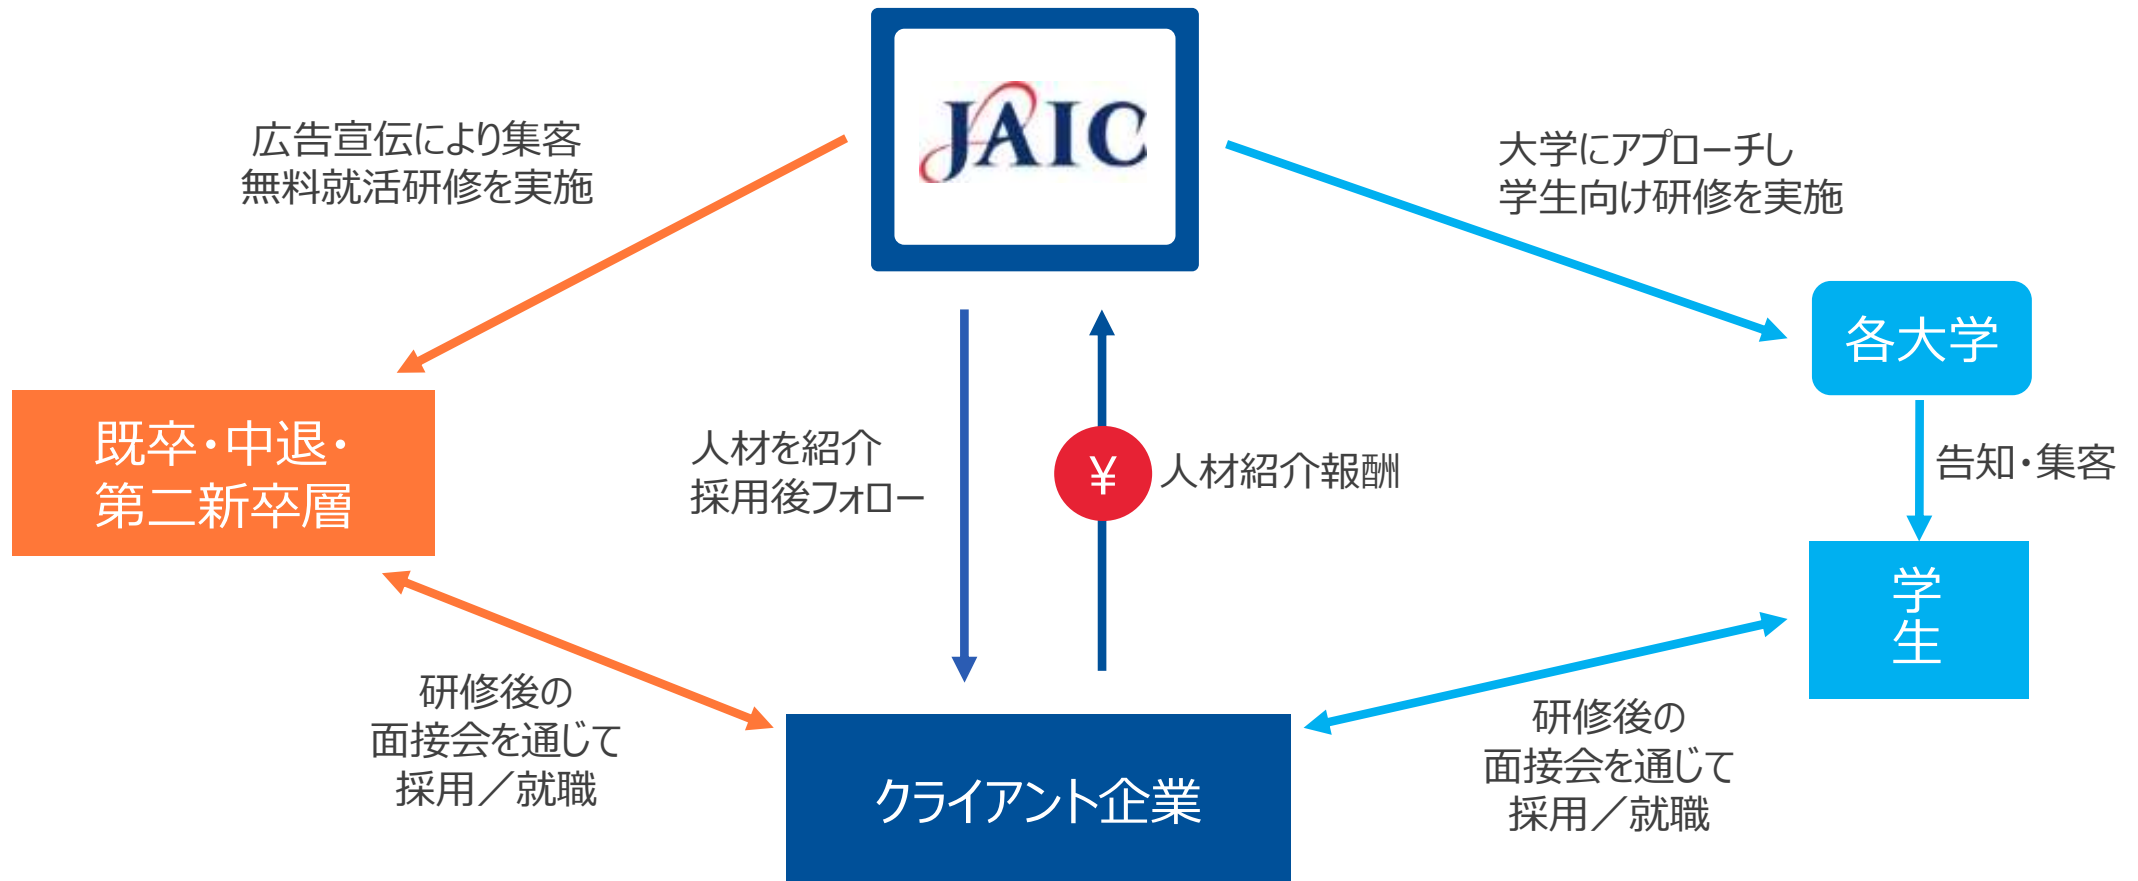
JAIC

広告宣伝により集客
無料就活研修を実施

大学にアプローチし
学生向け研修を実施

各大学

既卒・中退・
第二新卒層

人材を紹介
採用後フォロー

¥

人材紹介報酬

告知・集客

学
生

研修後の
面接会を通じて
採用／就職

クライアント企業

研修後の
面接会を通じて
採用／就職